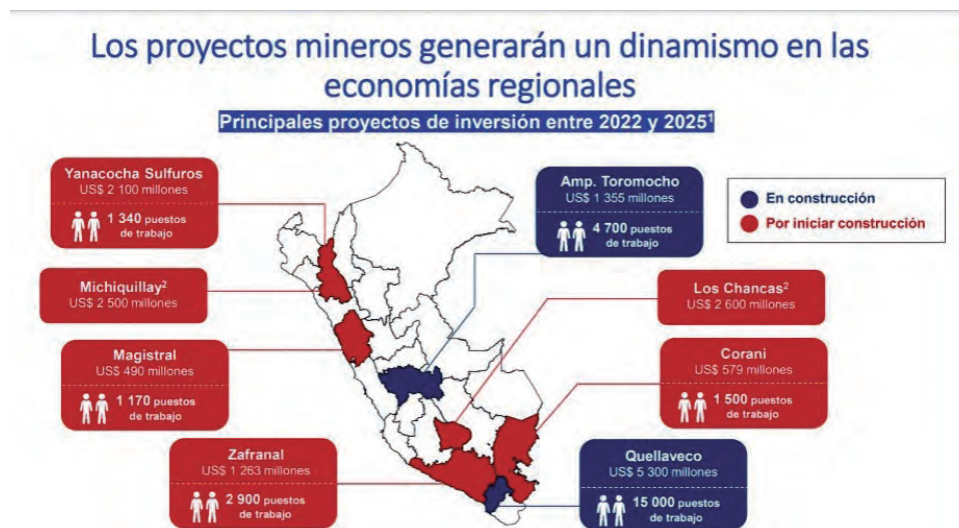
Los proyectos mineros generarán un dinamismo en las economías regionales

Principales proyectos de inversión entre 2022 y 2025$^1$

Yanacocha Sulfuros
US$ 2 100 millones
1 340 puestos de trabajo

Michiquillay$^2$
US$ 2 500 millones

Magistral
US$ 490 millones
1 170 puestos de trabajo

Zafranal
US$ 1 263 millones
2 900 puestos de trabajo

Amp. Toromocho
US$ 1 355 millones
4 700 puestos de trabajo

En construcción
Por iniciar construcción

Los Chancas$^2$
US$ 2 600 millones

Corani
US$ 579 millones
1 500 puestos de trabajo

Quellaveco
US$ 5 300 millones
15 000 puestos de trabajo